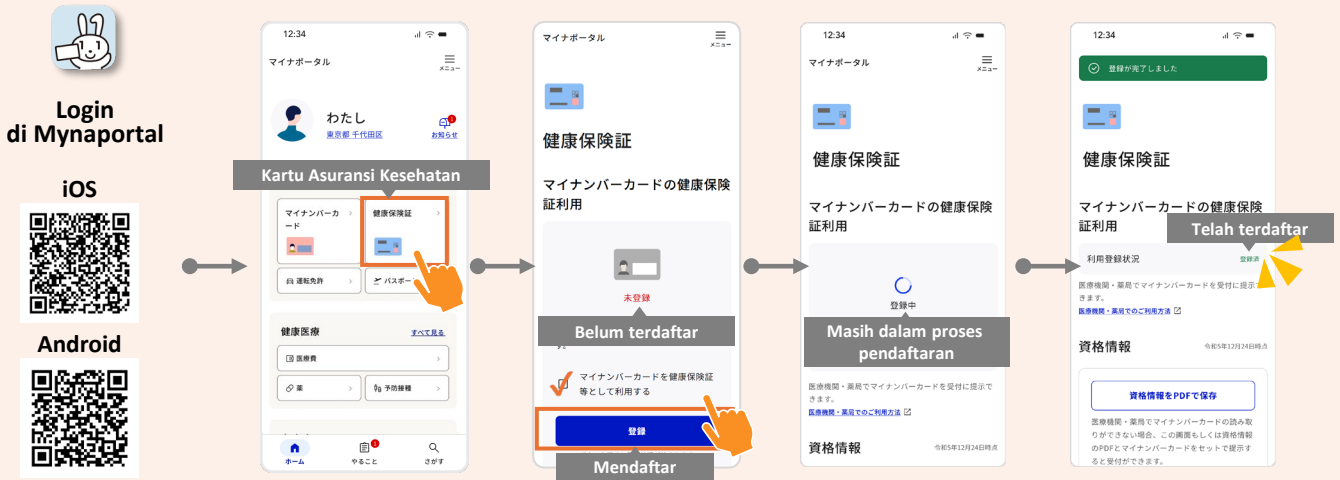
Login di Mynaportal

iOS

Android

12:34
マイナポータル
メニュー
わたし
東京都 千代田区
お知らせ
Kartu Asuransi Kesehatan
マイナンバーカード
健康保険証
運転免許
パスポー
健康医療
すべて見る
医療費
薬
予防接種
ホーム
やること
さがす

マイナポータル
メニュー
健康保険証
マイナンバーカードの健康保険証利用
未登録
Belum terdaftar
マイナンバーカードを健康保険証等として利用する
登録
Mendaftar

12:34
マイナポータル
メニュー
健康保険証
マイナンバーカードの健康保険証利用
登録中
Masih dalam proses pendaftaran
医療機関・薬局でマイナンバーカードを受付に提示できます。
医療機関・薬局でのご利用方法
資格情報
令和5年12月24日時点

12:34
登録が完了しました
健康保険証
マイナンバーカードの健康保険証利用
Telah terdaftar
利用登録状況
登録済
医療機関・薬局でマイナンバーカードを受付に提示できます。
医療機関・薬局でのご利用方法
資格情報
令和5年12月24日時点
資格情報をPDFで保存
医療機関・薬局でマイナンバーカードの読み取りができない場合、この画面もしくは資格情報のPDFとマイナンバーカードをセットで提示すると受付ができます。